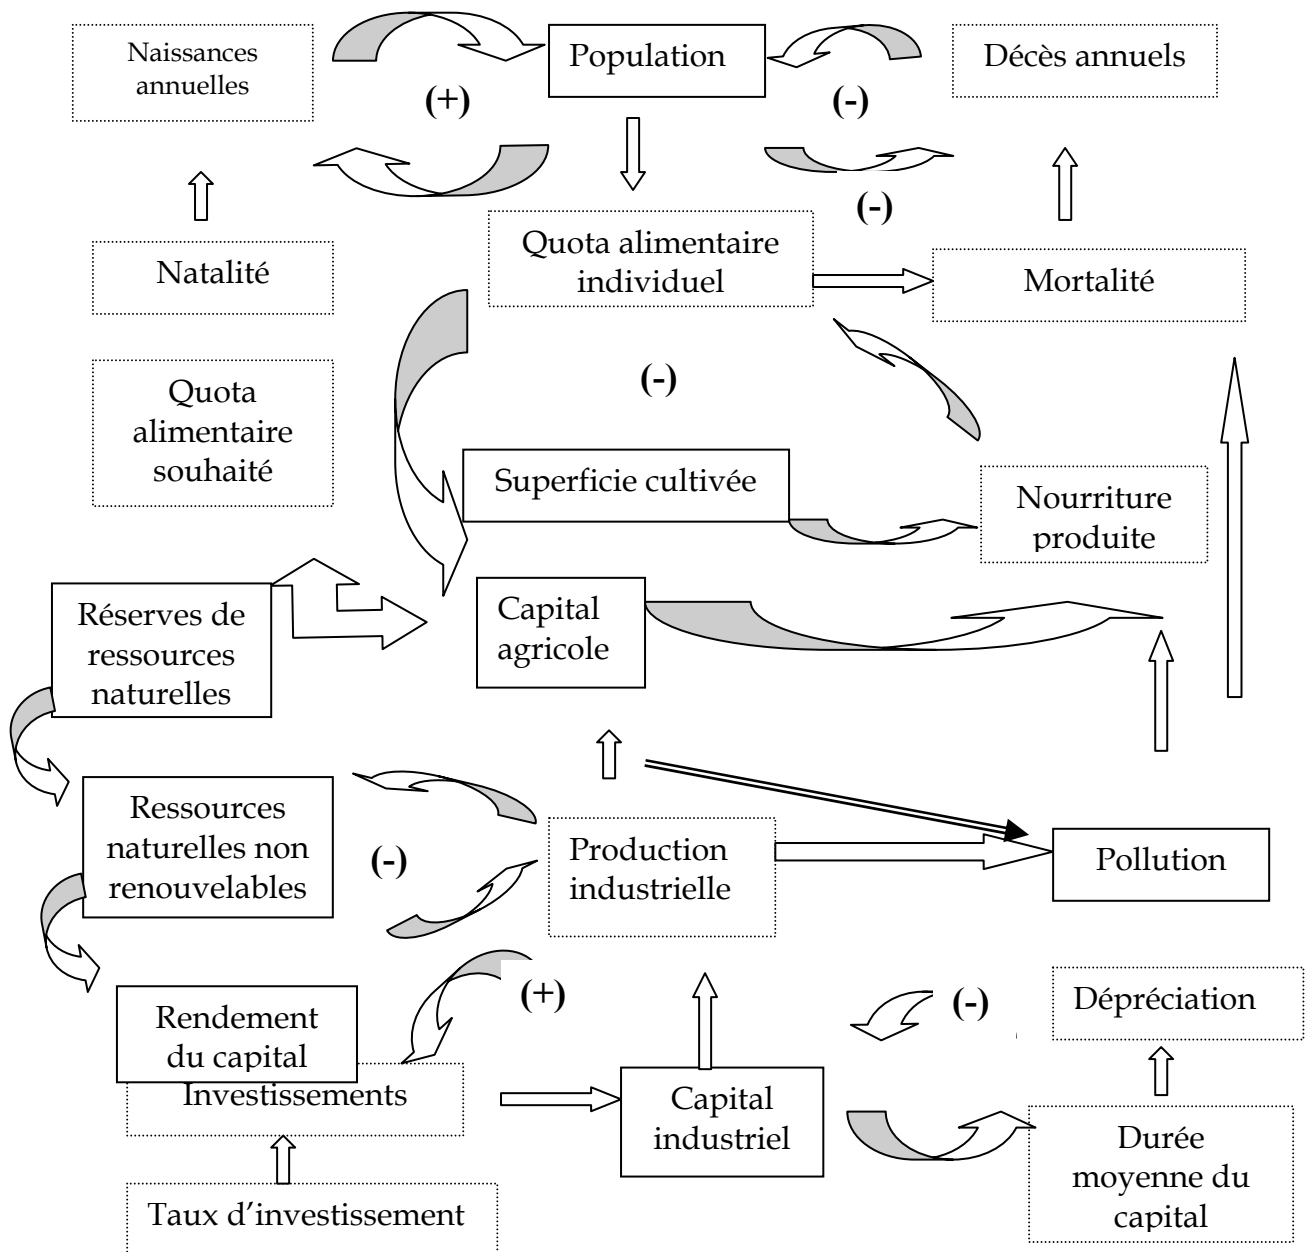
Naissances annuelles

Population

Décès annuels

(+)

(-)

(-)

Natalité

Quota alimentaire individuel

Mortalité

Quota alimentaire souhaité

(-)

Superficie cultivée

Nourriture produite

Réserves de ressources naturelles

Capital agricole

Ressources naturelles non renouvelables

(-)

Production industrielle

Pollution

Rendement du capital

(+)

(-)

Dépréciation

Investissements

Capital industriel

Durée moyenne du capital

Taux d'investissement